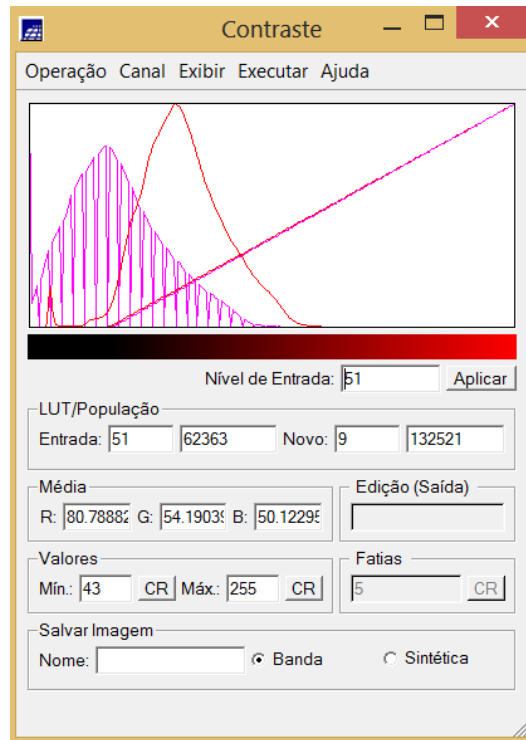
Contraste

Operação Canal Exibir Executar Ajuda

Nível de Entrada: 51 Aplicar

LUT/População

Entrada: 51 62363 Novo: 9 132521

Média

R: 80.78882 G: 54.19039 B: 50.12295

Edição (Saída)

Valores

Mín.: 43 CR Máx.: 255 CR

Fatias

5 CR

Salvar Imagem

Nome: Banda Sintética